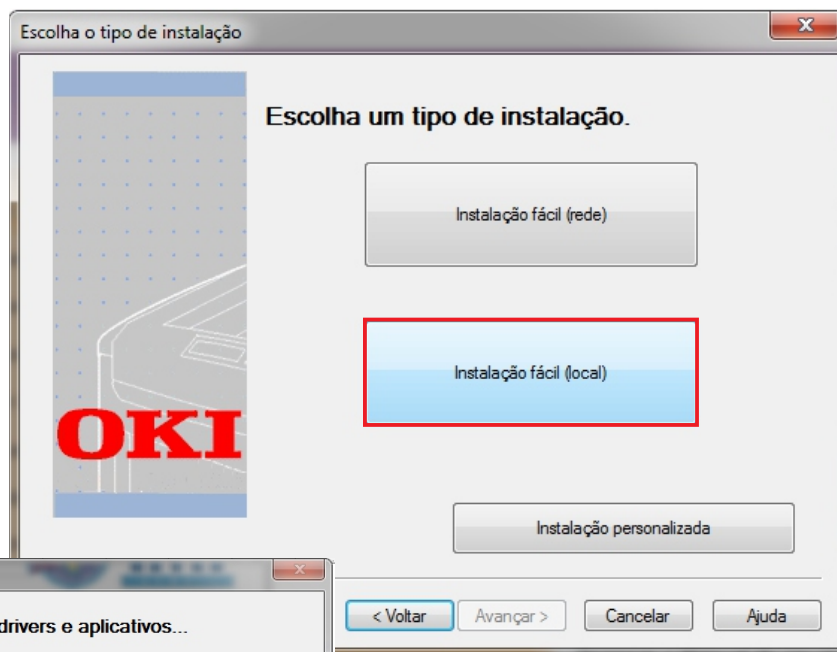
Escolha o tipo de instalação

Escolha um tipo de instalação.

Instalação fácil (rede)

Instalação fácil (local)

OKI

Instalação personalizada

drivers e aplicativos...

< Voltar

Avançar >

Cancelar

Ajuda